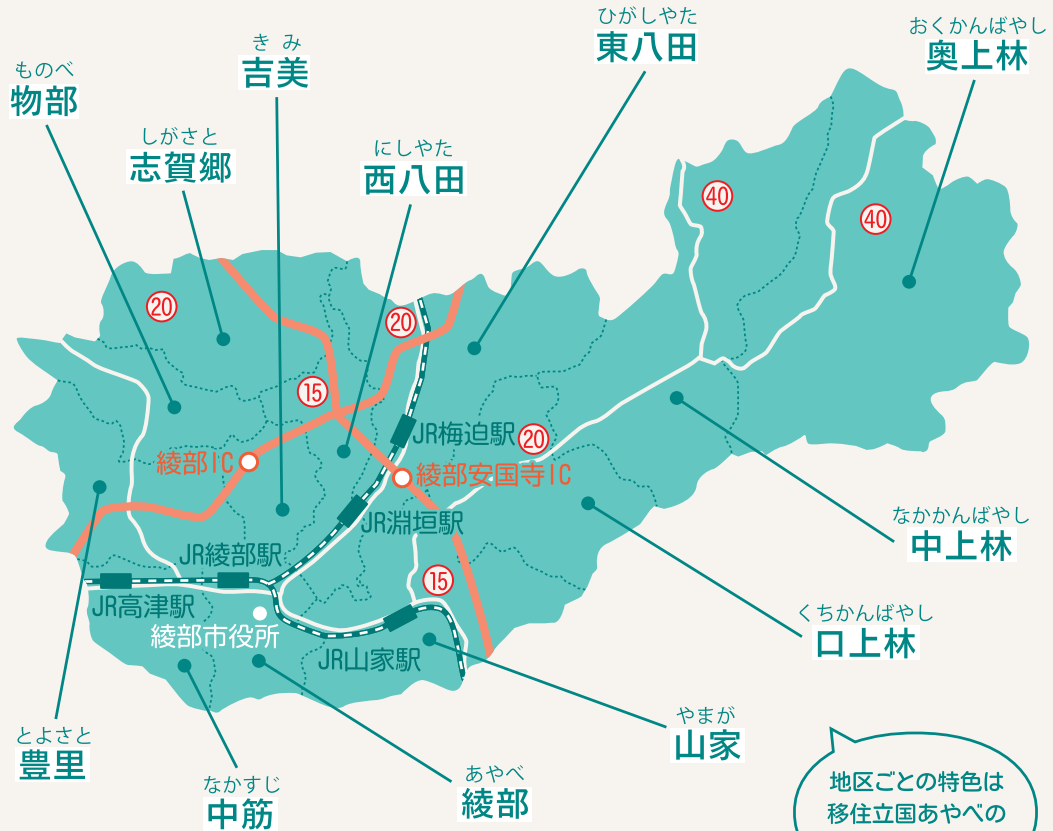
ものべ
物部

きみ
吉美

しがさと
志賀郷

にしやた
西八田

ひがしやた
東八田

おくかんばやし
奥上林

40

40

20

20

15

20

15

JR梅迫駅

綾部IC

綾部安国寺IC

JR淵垣駅

JR綾部駅

JR高津駅

綾部市役所

JR山家駅

なかかんばやし
中上林

くちかんばやし
口上林

とよさと
豊里

なかすじ
中筋

あやべ
綾部

やまが
山家

地区ごとの特色は
移住立国あやべの